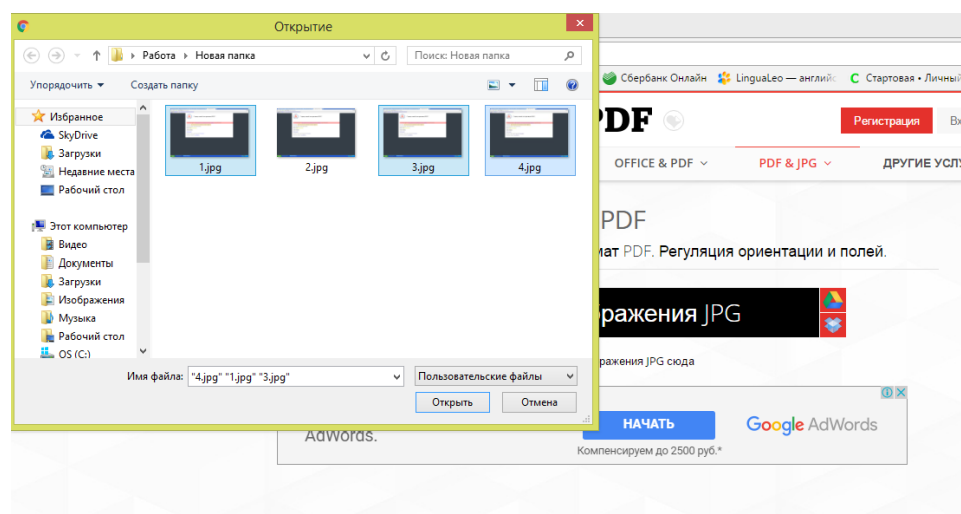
Открытие

Работа ▸ Новая папка

Поиск: Новая папка

Упорядочить ▾ Создать папку

Избранное
SkyDrive
Загрузки
Недавние места
Рабочий стол

Этот компьютер
Видео
Документы
Загрузки
Изображения
Музыка
Рабочий стол
OS (C:)

1.jpg
2.jpg
3.jpg
4.jpg

Имя файла: "4.jpg" "1.jpg" "3.jpg"
Пользовательские файлы
Открыть
Отмена

Сбербанк Онлайн
LinguaLeo — англий
Стартовая • Личны

PDF
Регистрация
Вх
OFFICE & PDF
PDF & JPG
ДРУГИЕ УСЛУ

PDF
мат PDF. Регуляция ориентации и полей.

бражения JPG

бражения JPG сюда

AdWords.
НАЧАТЬ
Google AdWords
Компенсируем до 2500 руб.*